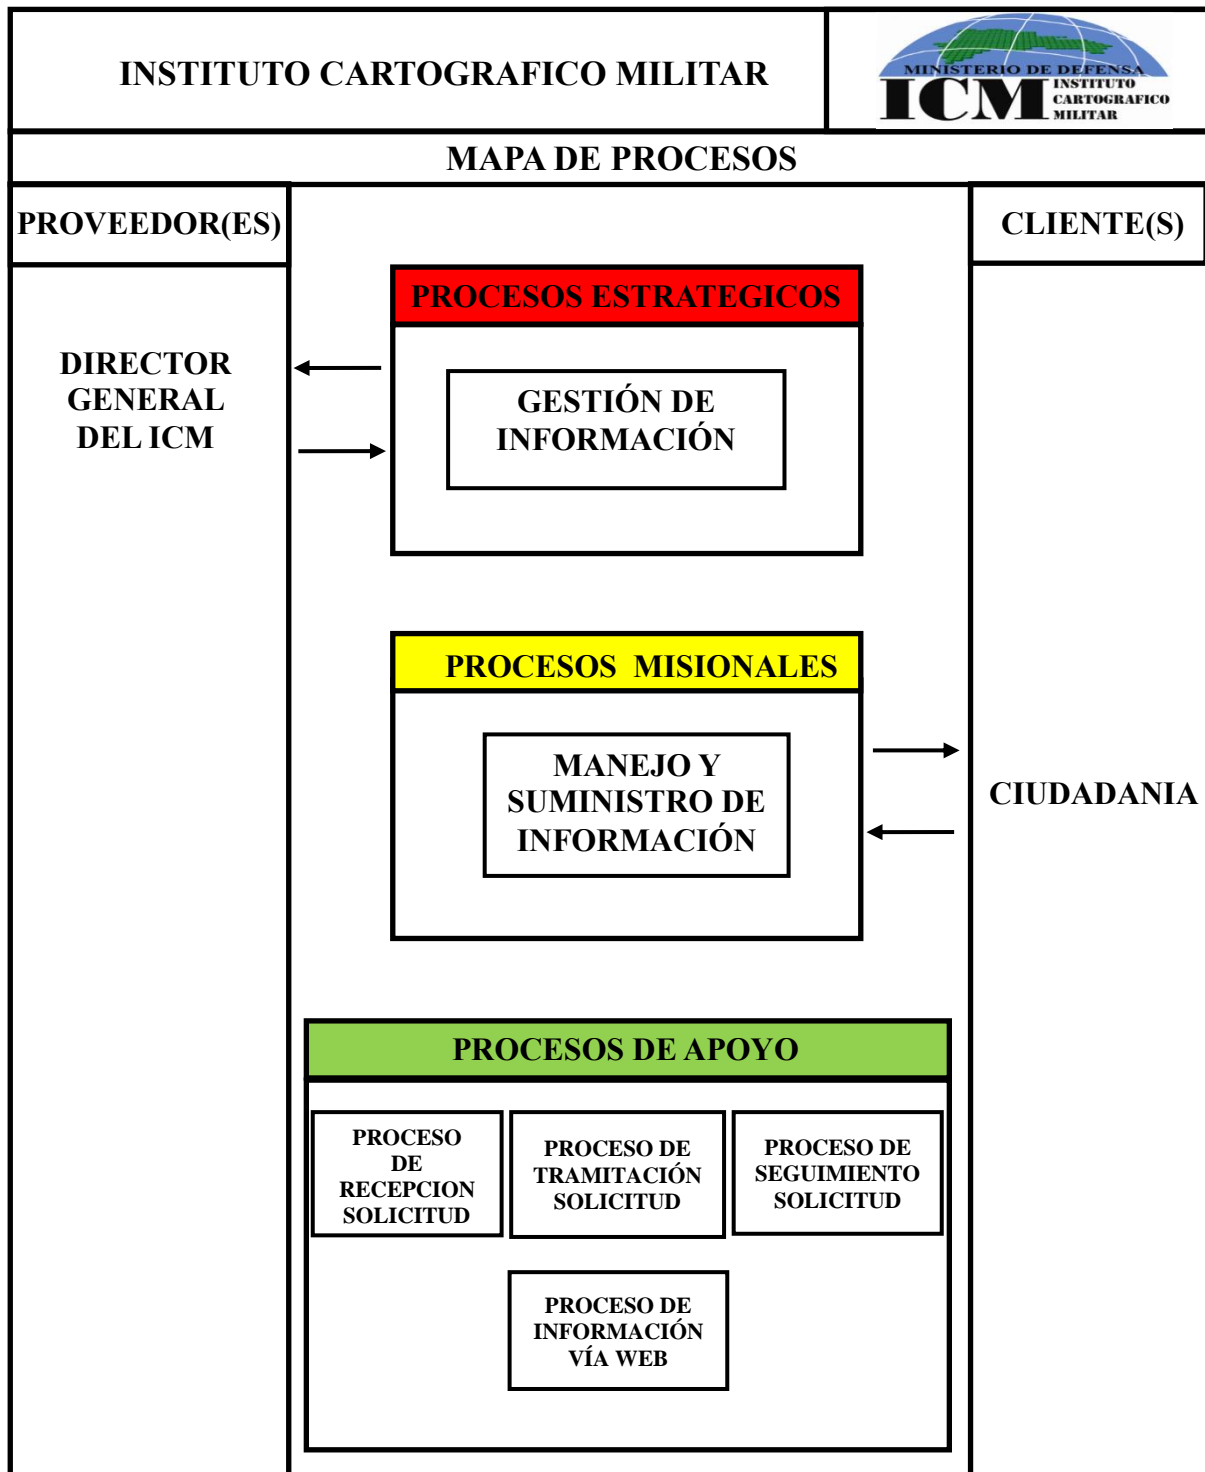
INSTITUTO CARTOGRAFICO MILITAR

MINISTERIO DE DEFENSA
ICM
INSTITUTO CARTOGRAFICO MILITAR

MAPA DE PROCESOS

PROVEEDOR(ES)

CLIENTE(S)

PROCESOS ESTRATEGICOS

DIRECTOR GENERAL DEL ICM

GESTIÓN DE INFORMACIÓN

PROCESOS MISIONALES

MANEJO Y SUMINISTRO DE INFORMACIÓN

CIUDADANIA

PROCESOS DE APOYO

PROCESO DE RECEPCION SOLICITUD

PROCESO DE TRAMITACIÓN SOLICITUD

PROCESO DE SEGUIMIENTO SOLICITUD

PROCESO DE INFORMACIÓN VÍA WEB